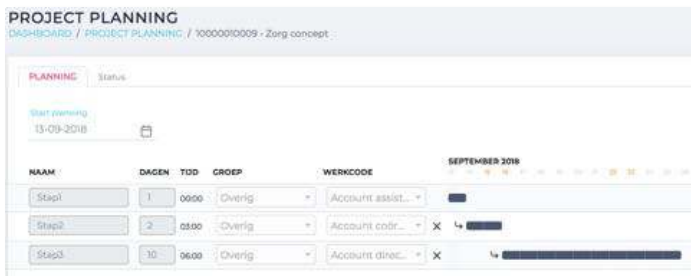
PROJECT PLANNING
DASHBOARD / PROJECT PLANNING / 10000010009 - Zorg concept

PLANNING Status

Start planning
13-09-2018

| NAAM | DAGEN | TIJD | GROEP | WERKCODE | SEPTEMBER 2018 |
|---|---|---|---|---|---|
| Stap1 | 1 | 00:00 | Overig | Account assist... | |
| Stap2 | 2 | 03:00 | Overig | Account coör... ✕ | |
| Stap3 | 10 | 06:00 | Overig | Account direc... ✕ | |